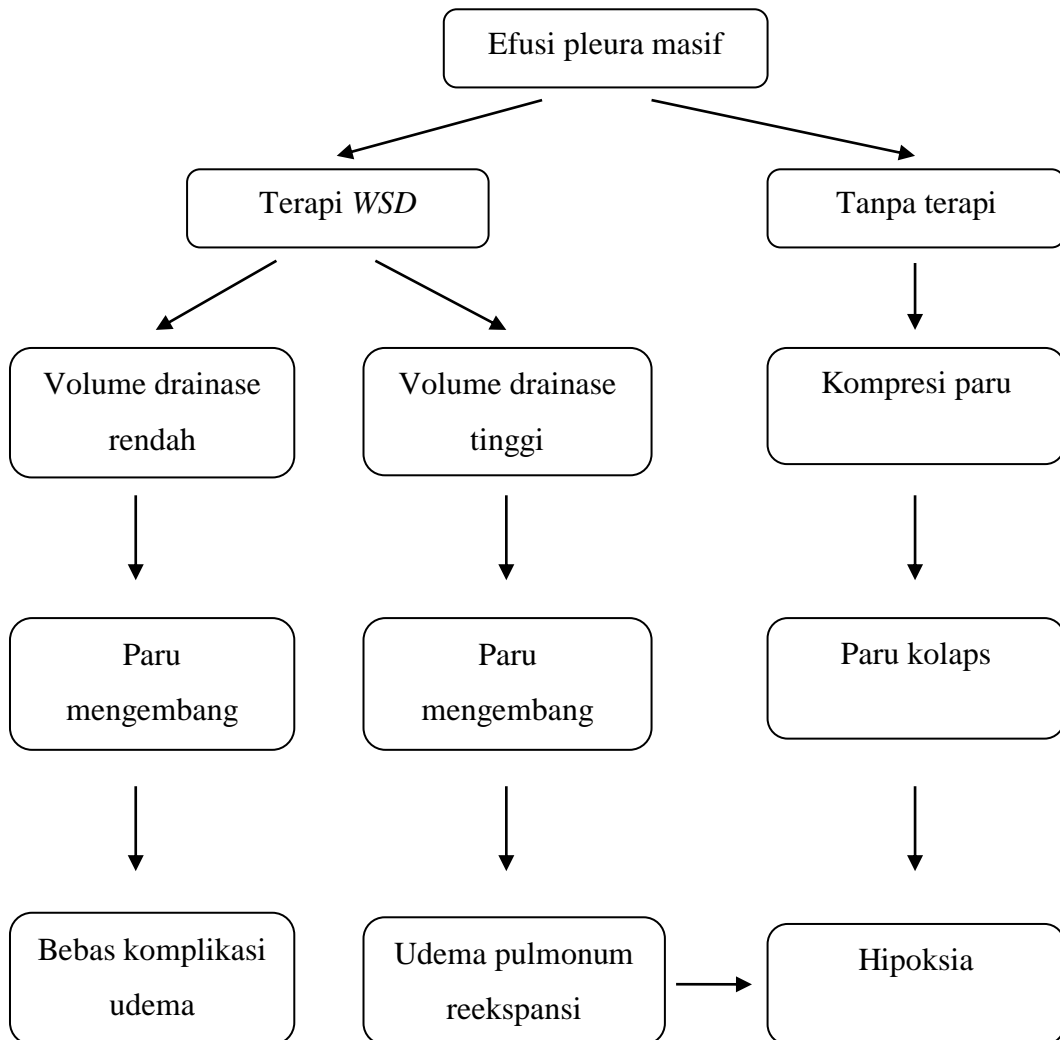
Efusi pleura masif

Terapi *WSD*

Tanpa terapi

Volume drainase rendah

Volume drainase tinggi

Kompresi paru

Paru mengembang

Paru mengembang

Paru kolaps

Bebas komplikasi udema

Udema pulmonum reekspansi

Hipoksia